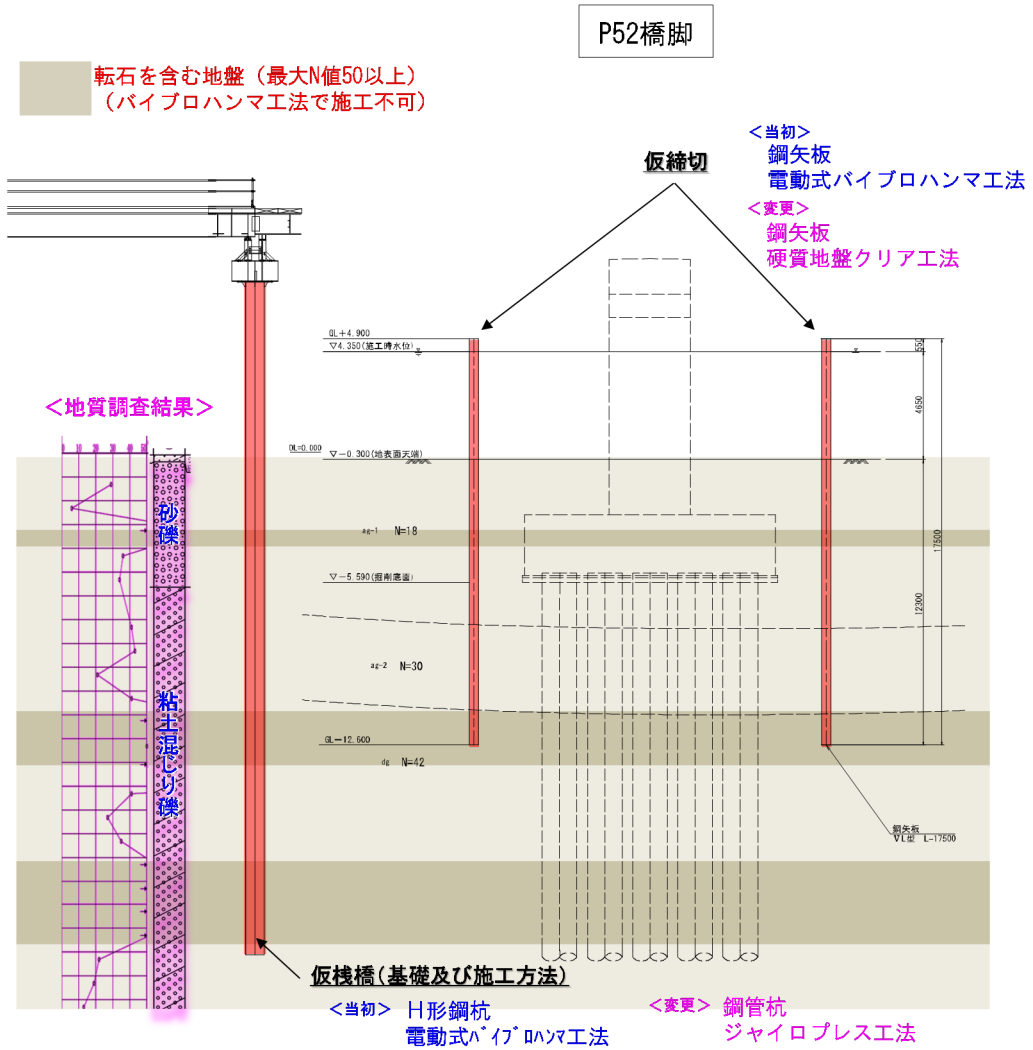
P52橋脚

転石を含む地盤（最大N値50以上）
（バイブロハンマ工法で施工不可）

<当初>
鋼矢板
電動式バイブロハンマ工法
<変更>
鋼矢板
硬質地盤クリア工法

仮締切

<地質調査結果>

GL+4.900
▽4.350(施工時水位)
550
4650
DL=0.000
▽−0.300(地表面天端)
ag-1 N=18
17500
▽−5.590(掘削底面)
12300
ag-2 N=30
GL−12.600
dg N=42

砂礫
粘土混じり礫

鋼矢板
Ⅳ型 L=17500

仮桟橋(基礎及び施工方法)
<当初> H形鋼杭
電動式バイブロハンマ工法
<変更> 鋼管杭
ジャイロプレス工法